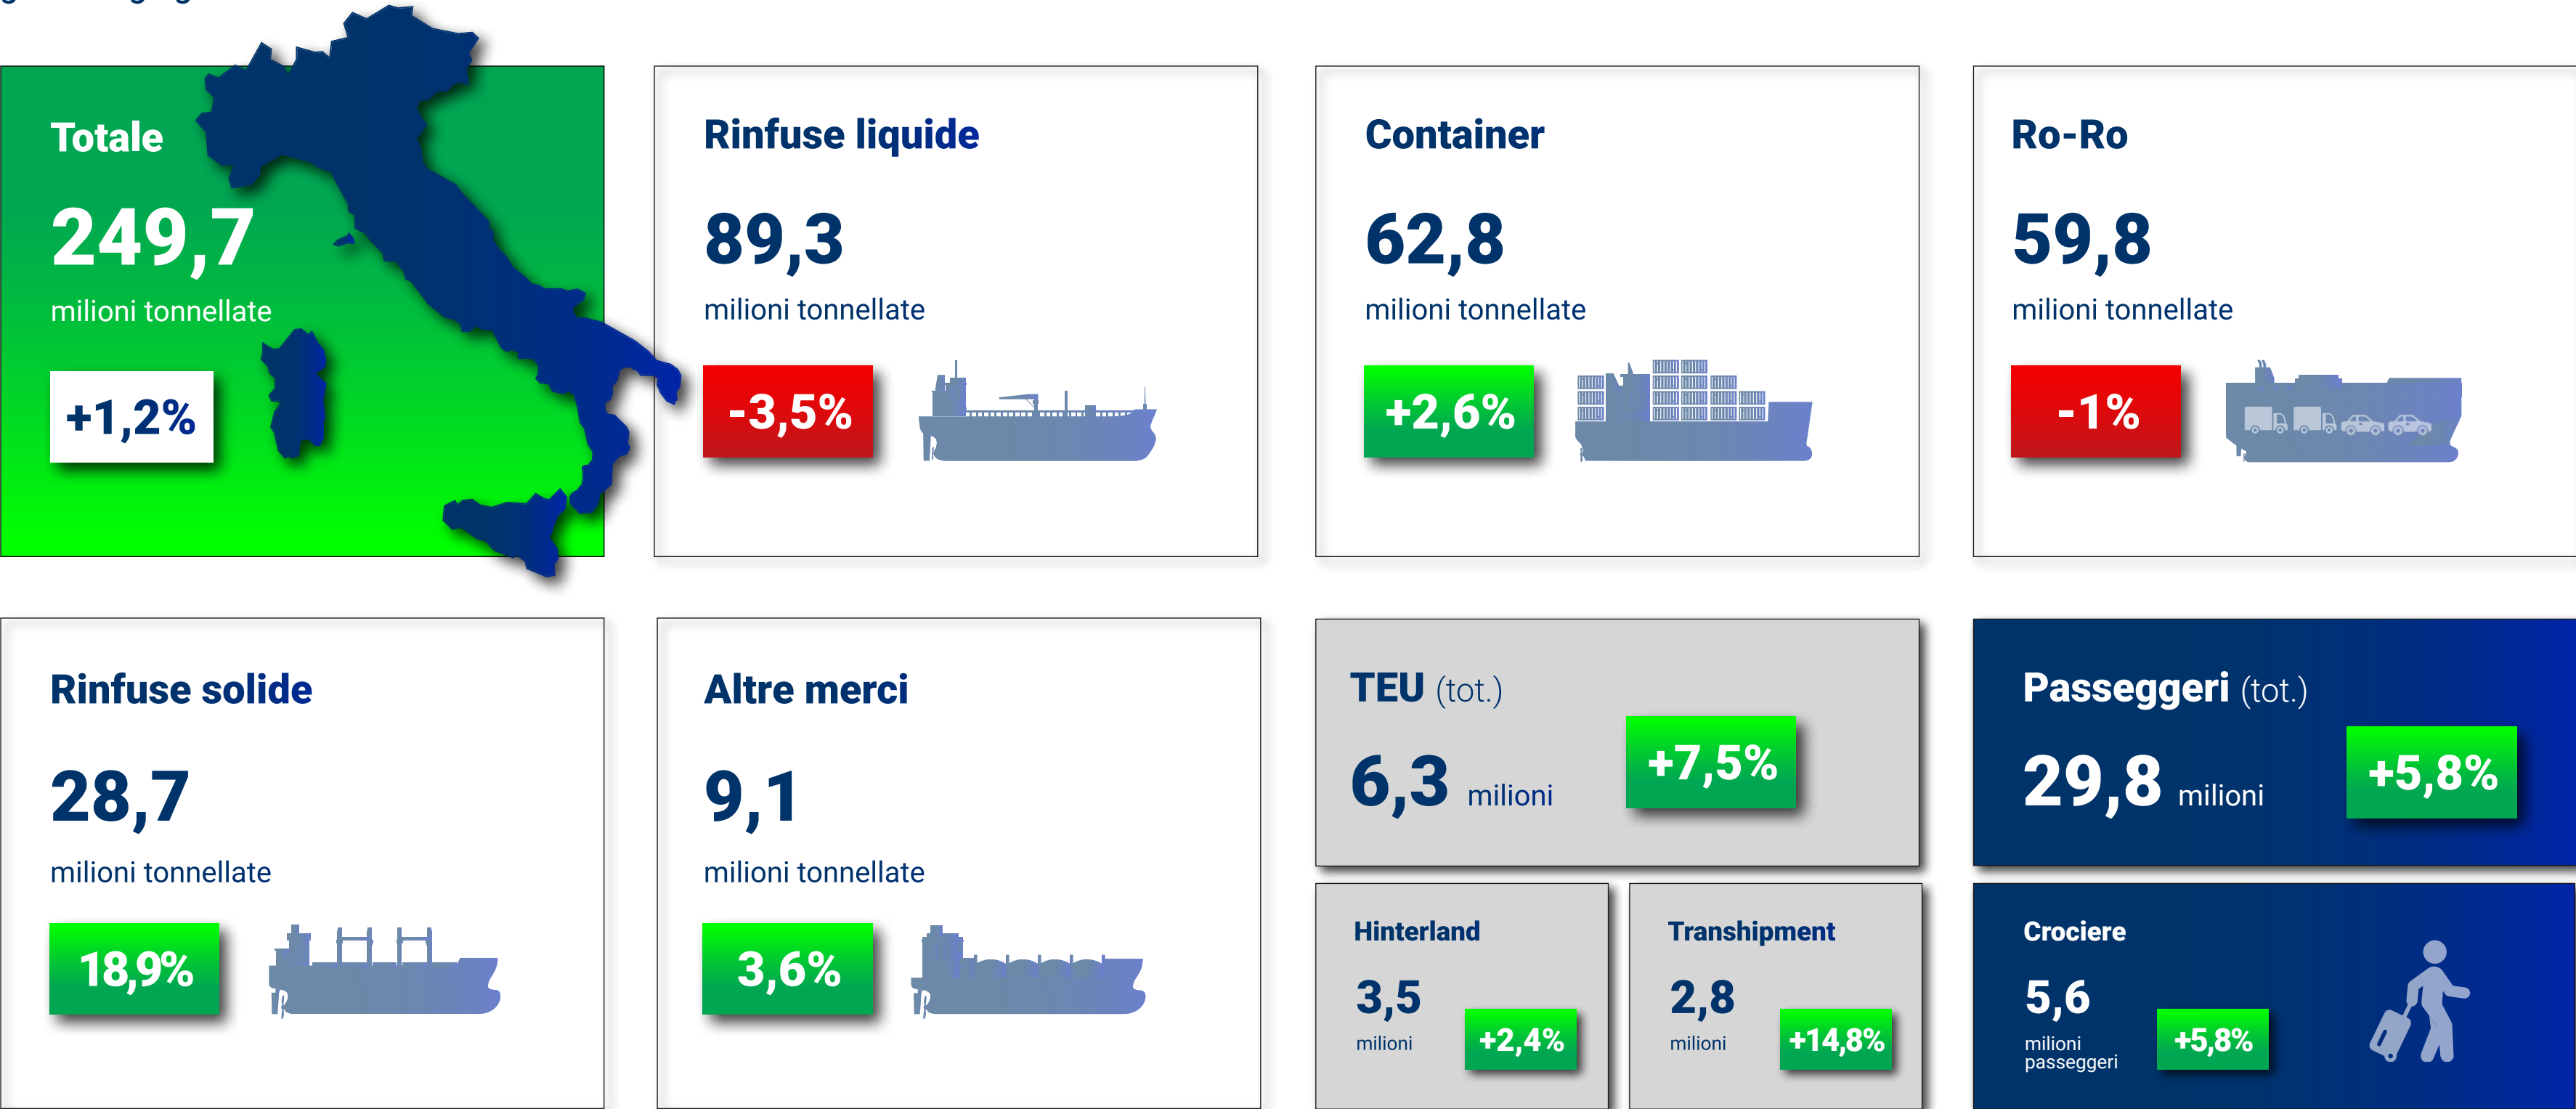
Totale

249,7

milioni tonnellate

+1,2%

Rinfuse liquide

89,3

milioni tonnellate

-3,5%

Container

62,8

milioni tonnellate

+2,6%

Ro-Ro

59,8

milioni tonnellate

-1%

Rinfuse solide

28,7

milioni tonnellate

18,9%

Altre merci

9,1

milioni tonnellate

3,6%

TEU (tot.)

6,3 milioni

+7,5%

Hinterland

3,5

milioni

+2,4%

Transhipment

2,8

milioni

+14,8%

Passeggeri (tot.)

29,8 milioni

+5,8%

Crociere

5,6

milioni passeggeri

+5,8%